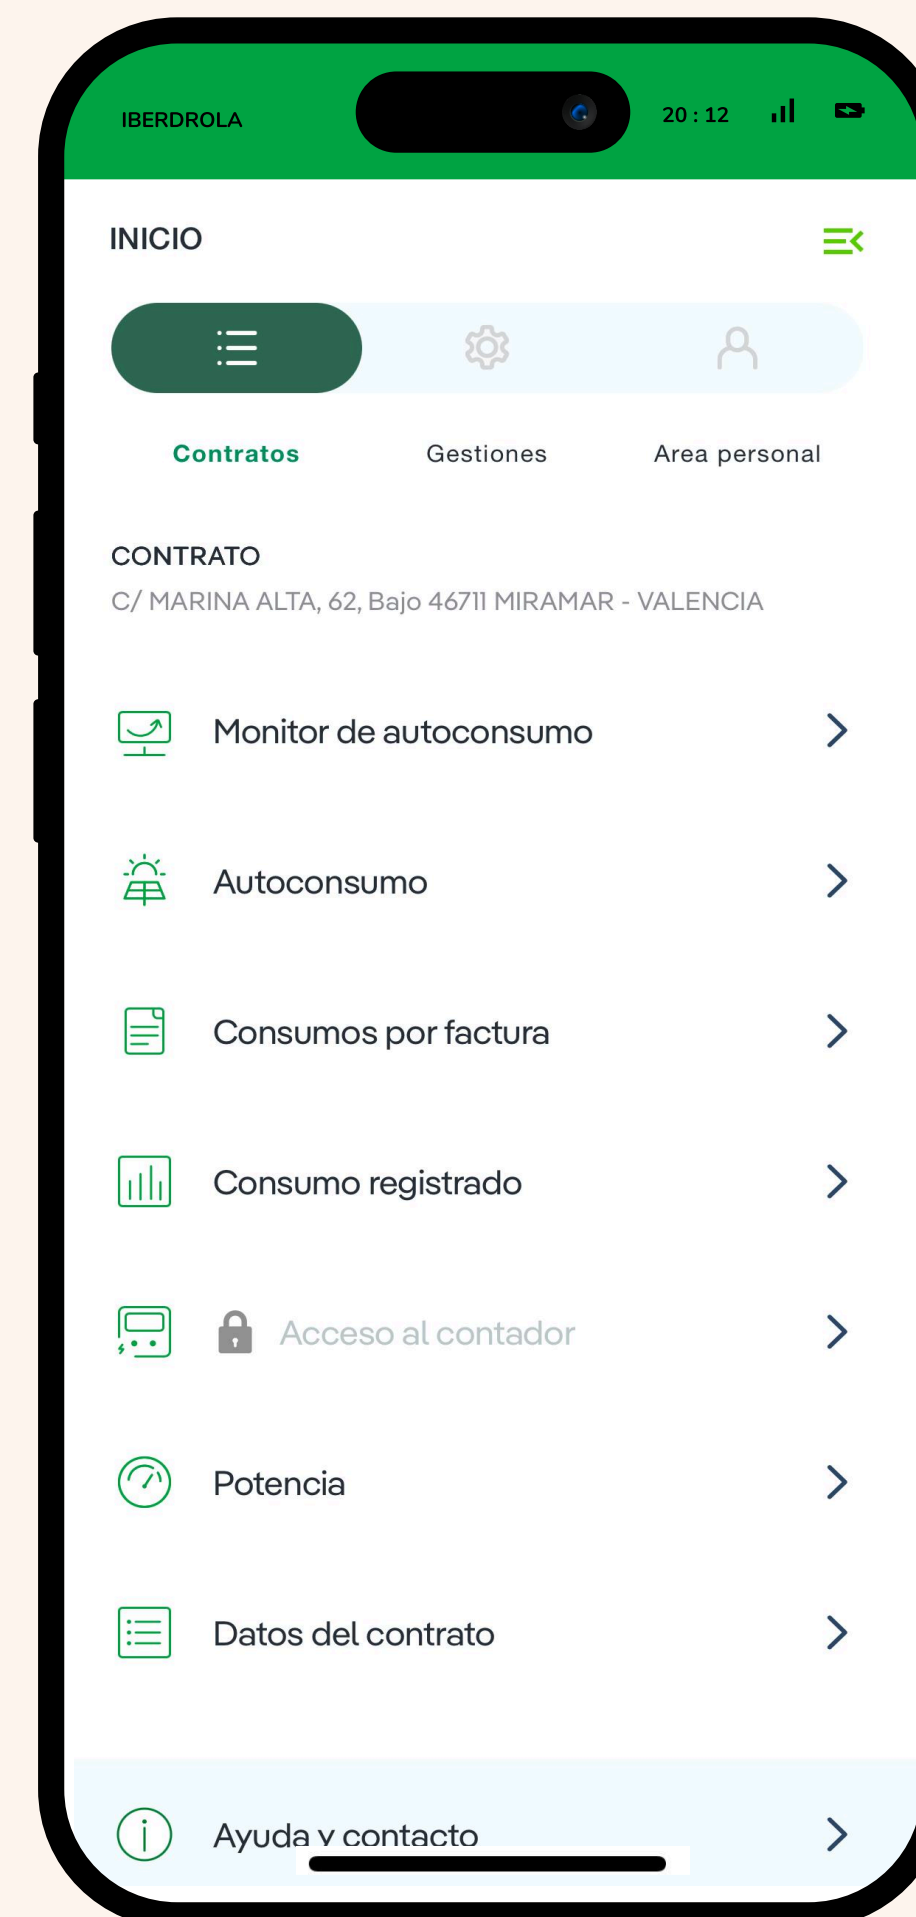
IBERDROLA

20 : 12

INICIO

Contratos

Gestiones

Area personal

CONTRATO

C/ MARINA ALTA, 62, Bajo 46711 MIRAMAR - VALENCIA

Monitor de autoconsumo

Autoconsumo

Consumos por factura

Consumo registrado

Acceso al contador

Potencia

Datos del contrato

Ayuda y contacto